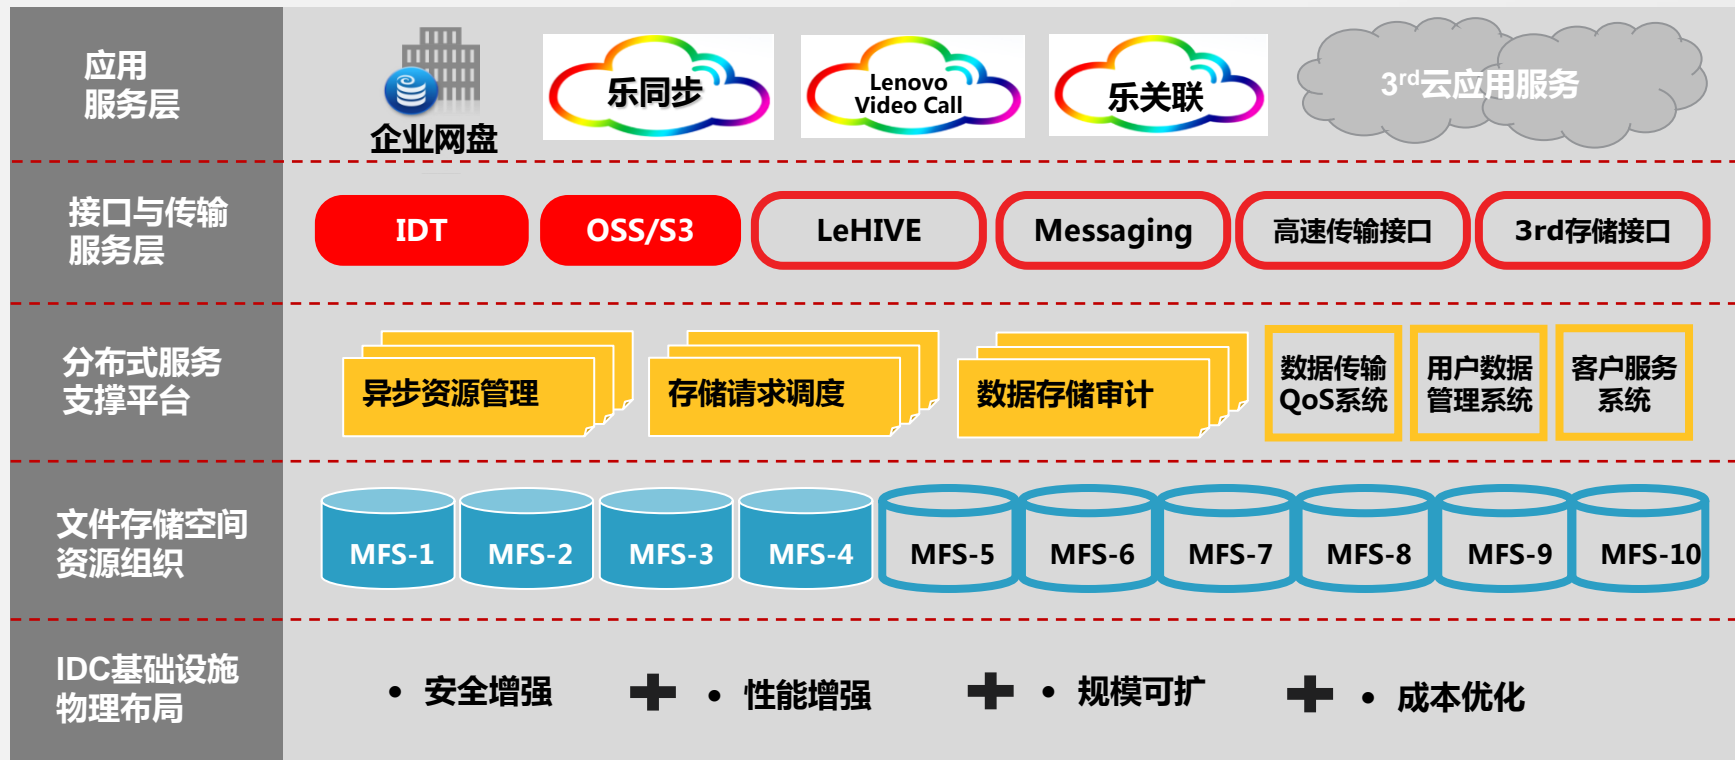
应用服务层

企业网盘

乐同步

Lenovo Video Call

乐关联

$3^{rd}$云应用服务

接口与传输服务层

IDT

OSS/S3

LeHIVE

Messaging

高速传输接口

3rd存储接口

分布式服务支撑平台

异步资源管理

存储请求调度

数据存储审计

数据传输QoS系统

用户数据管理系统

客户服务系统

文件存储空间资源组织

MFS-1

MFS-2

MFS-3

MFS-4

MFS-5

MFS-6

MFS-7

MFS-8

MFS-9

MFS-10

IDC基础设施物理布局

• 安全增强 ➕ • 性能增强 ➕ • 规模可扩 ➕ • 成本优化